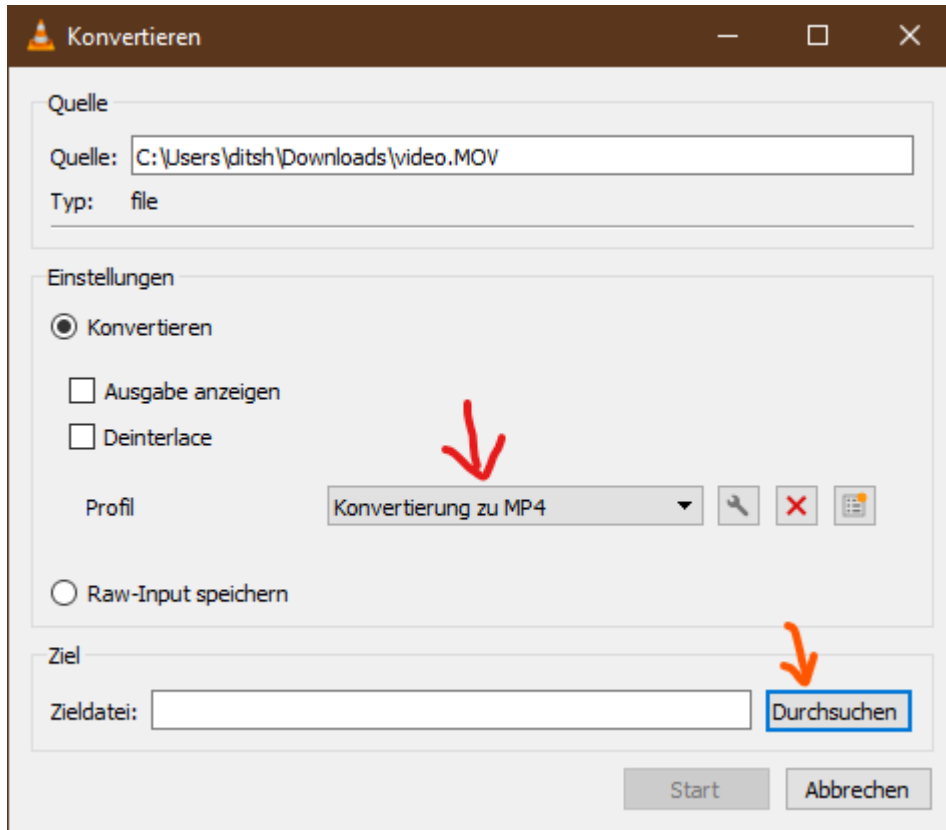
Konvertieren

Quelle

Quelle: C:\Users\ditsh\Downloads\video.MOV

Typ: file

Einstellungen

Konvertieren

Ausgabe anzeigen

Deinterlace

Profil Konvertierung zu MP4

Raw-Input speichern

Ziel

Zieldatei: Durchsuchen

Start Abbrechen